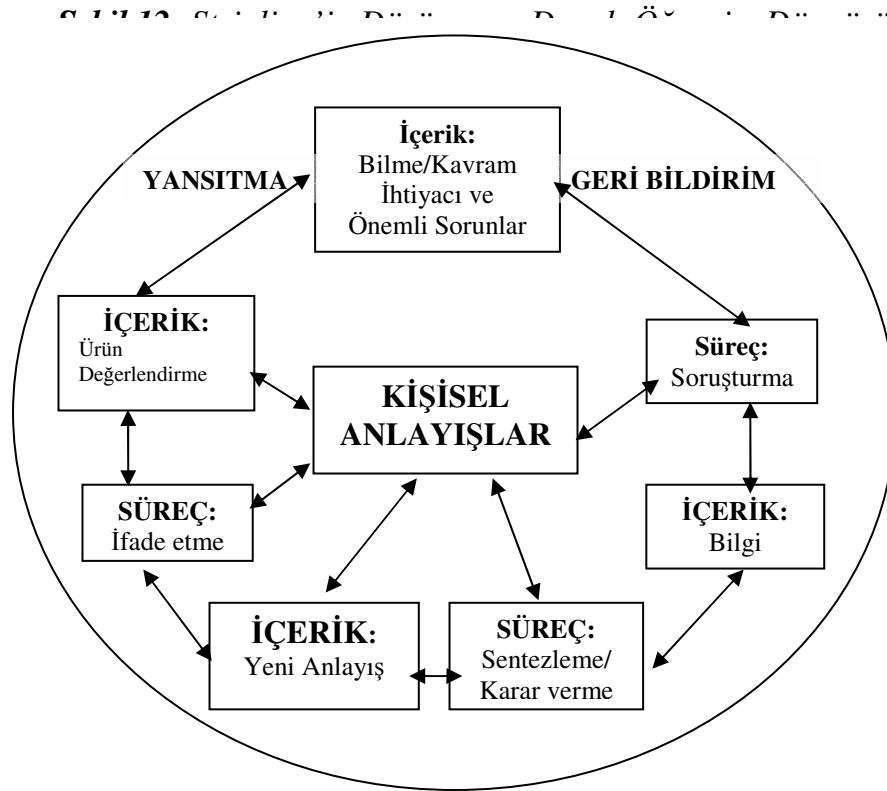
*Şekil 12.* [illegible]

İçerik:
Bilme/Kavram İhtiyacı ve Önemli Sorunlar

YANSITMA

GERİ BİLDİRİM

İÇERİK:
Ürün Değerlendirme

Süreç:
Soruşturma

KİŞİSEL ANLAYIŞLAR

SÜREÇ:
İfade etme

İÇERİK:
Bilgi

İÇERİK:
Yeni Anlayış

SÜREÇ:
Sentezleme/ Karar verme